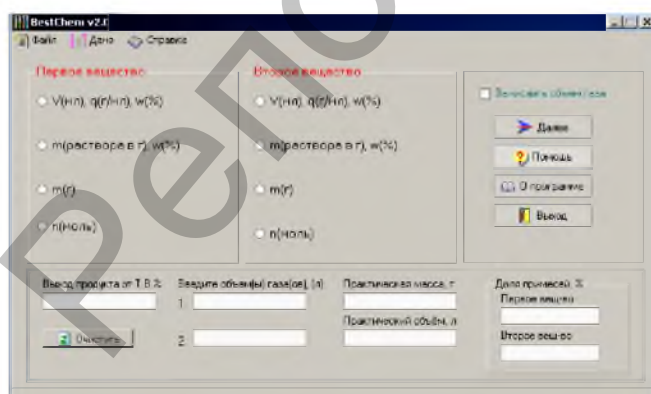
BestChem v2.0
Файл Дано Справка

Первое вещество
V(мл), q(г/мл), w(%)
m(раствора в г), w(%)
m(г)
n(моль)

Второе вещество
V(мл), q(г/мл), w(%)
m(раствора в г), w(%)
m(г)
n(моль)

Вычислить объем газа
Далее
Помощь
О программе
Выход

Выход продукта от Т.В.%
Очистить
Введите объем(ы) газа(ов), (л)
1
2
Практическая масса, г
Практический объём, л
Доля примесей, %
Первое вещество
Второе вещество

репо